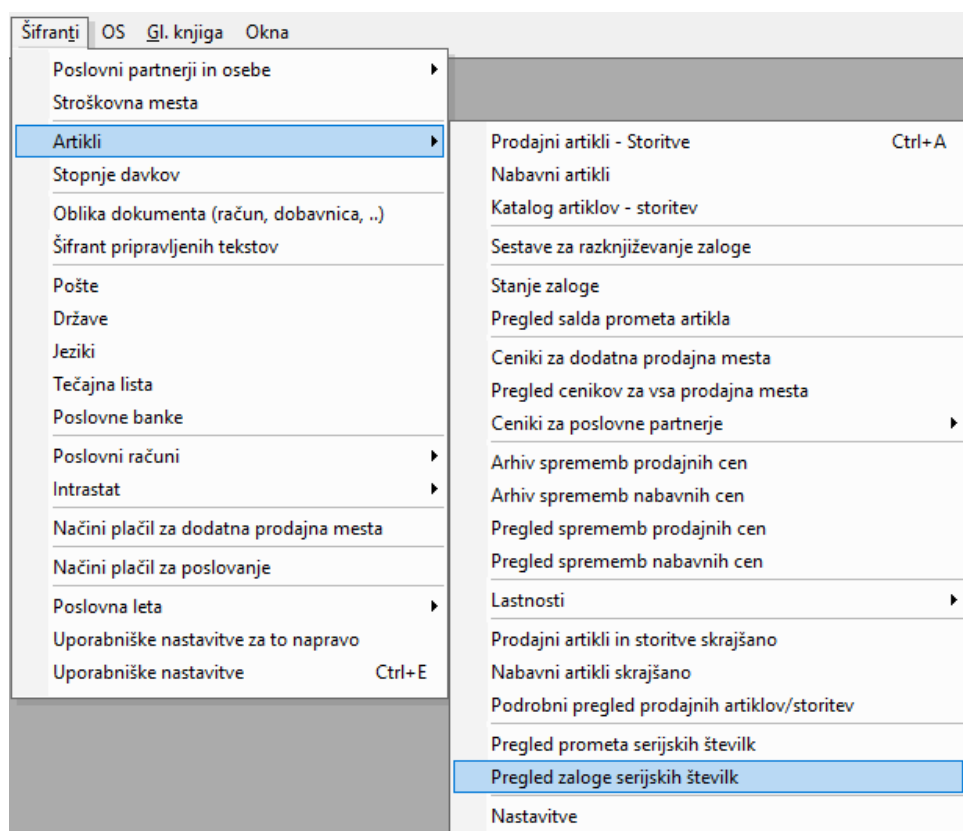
Šifranti OS Gl. knjiga Okna

Poslovni partnerji in osebe
Stroškovna mesta
Artikli
Stopnje davkov
Oblika dokumenta (račun, dobavnica, ..)
Šifrant pripravljenih tekstov
Pošte
Države
Jeziki
Tečajna lista
Poslovne banke
Poslovni računi
Intrastat
Načini plačil za dodatna prodajna mesta
Načini plačil za poslovanje
Poslovna leta
Uporabniške nastavitve za to napravo
Uporabniške nastavitve Ctrl+E

Prodajni artikli - Storitve Ctrl+A
Nabavni artikli
Katalog artiklov - storitev
Sestave za razknjiževanje zaloge
Stanje zaloge
Pregled salda prometa artikla
Ceniki za dodatna prodajna mesta
Pregled cenikov za vsa prodajna mesta
Ceniki za poslovne partnerje
Arhiv sprememb prodajnih cen
Arhiv sprememb nabavnih cen
Pregled sprememb prodajnih cen
Pregled sprememb nabavnih cen
Lastnosti
Prodajni artikli in storitve skrajšano
Nabavni artikli skrajšano
Podrobni pregled prodajnih artiklov/storitev
Pregled prometa serijskih številk
Pregled zaloge serijskih številk
Nastavitve